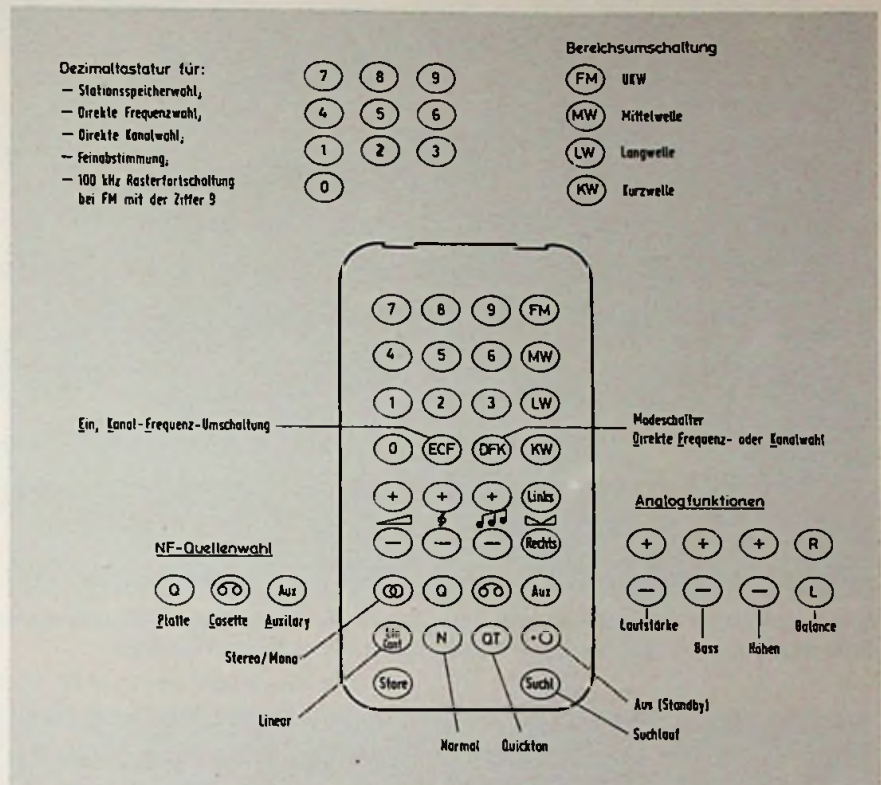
Dezimaltastatur für:
— Stationsspeicherwahl,
— Direkte Frequenzwahl,
— Direkte Kanalwahl,
— Feinabstimmung,
— 100 kHz Rasterfortschaltung bei FM mit der Ziffer 9

7 8 9
4 5 6
1 2 3
0

Bereichsumschaltung
FM UKW
MW Mittelwelle
LW Langwelle
KW Kurzwelle

7 8 9 FM
4 5 6 MW
1 2 3 LW
0 ECF DFK KW
+ + + Links
— — — Rechts
Q Aux
Ein Lin N QT
Store Suchl

Ein, Kanal-Frequenz-Umschaltung

Modeschalter
Direkte Frequenz- oder Kanalwahl

Analogfunktionen
+ + + R
— — — L
Lautstärke Bass Höhen Balance

NF-Quellenwahl
Q Aux
Platte Casette Auxilary

Stereo/Mono
Linear
Normal
Quickton
Aus (Standby)
Suchlauf